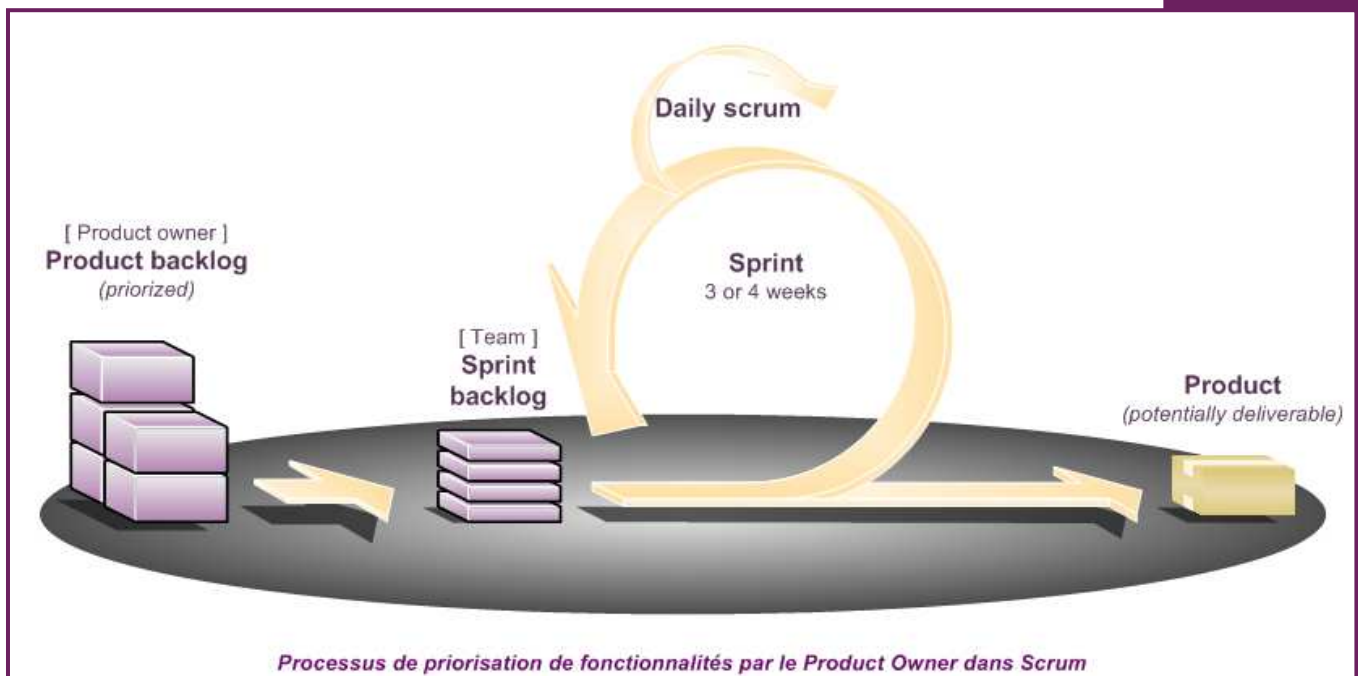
Daily scrum

[ Product owner ]
Product backlog
(priorized)

Sprint
3 or 4 weeks

[ Team ]
Sprint backlog

Product
(potentially deliverable)

Processus de priorisation de fonctionnalités par le Product Owner dans Scrum